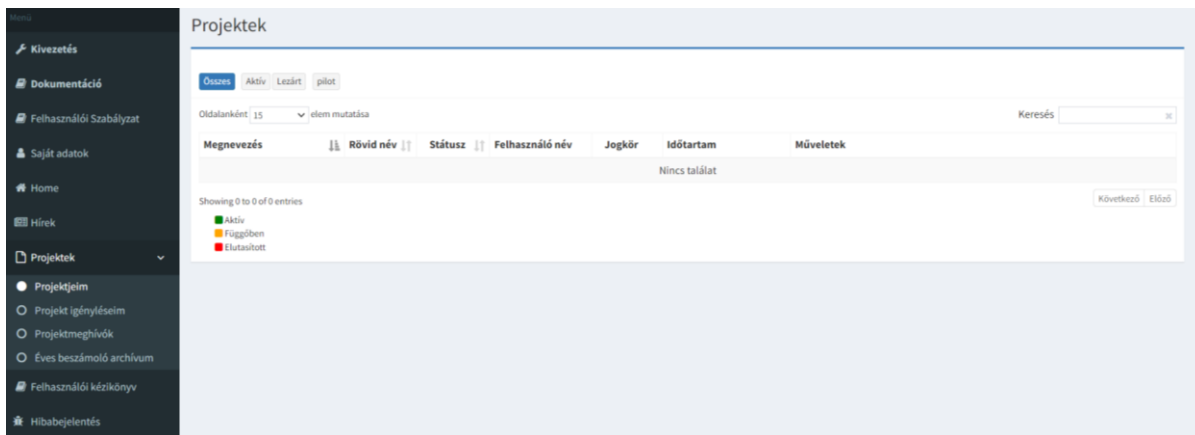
Menü

Kivezetés

Dokumentáció

Felhasználói Szabályzat

Saját adatok

Home

Hírek

Projektek

Projektjeim

Projekt igényléseim

Projektmeghívók

Éves beszámoló archívum

Felhasználói kézikönyv

Hibabejelentés

Projektek

Összes Aktív Lezárt pilot

Oldalanként 15 elem mutatása

Keresés

| Megnevezés | Rövid név | Státusz | Felhasználó név | Jogkör | Időtartam | Műveletek |
|---|---|---|---|---|---|---|
| Nincs találat | | | | | | |

Showing 0 to 0 of 0 entries

Következő Előző

Aktív
Függőben
Elutasított